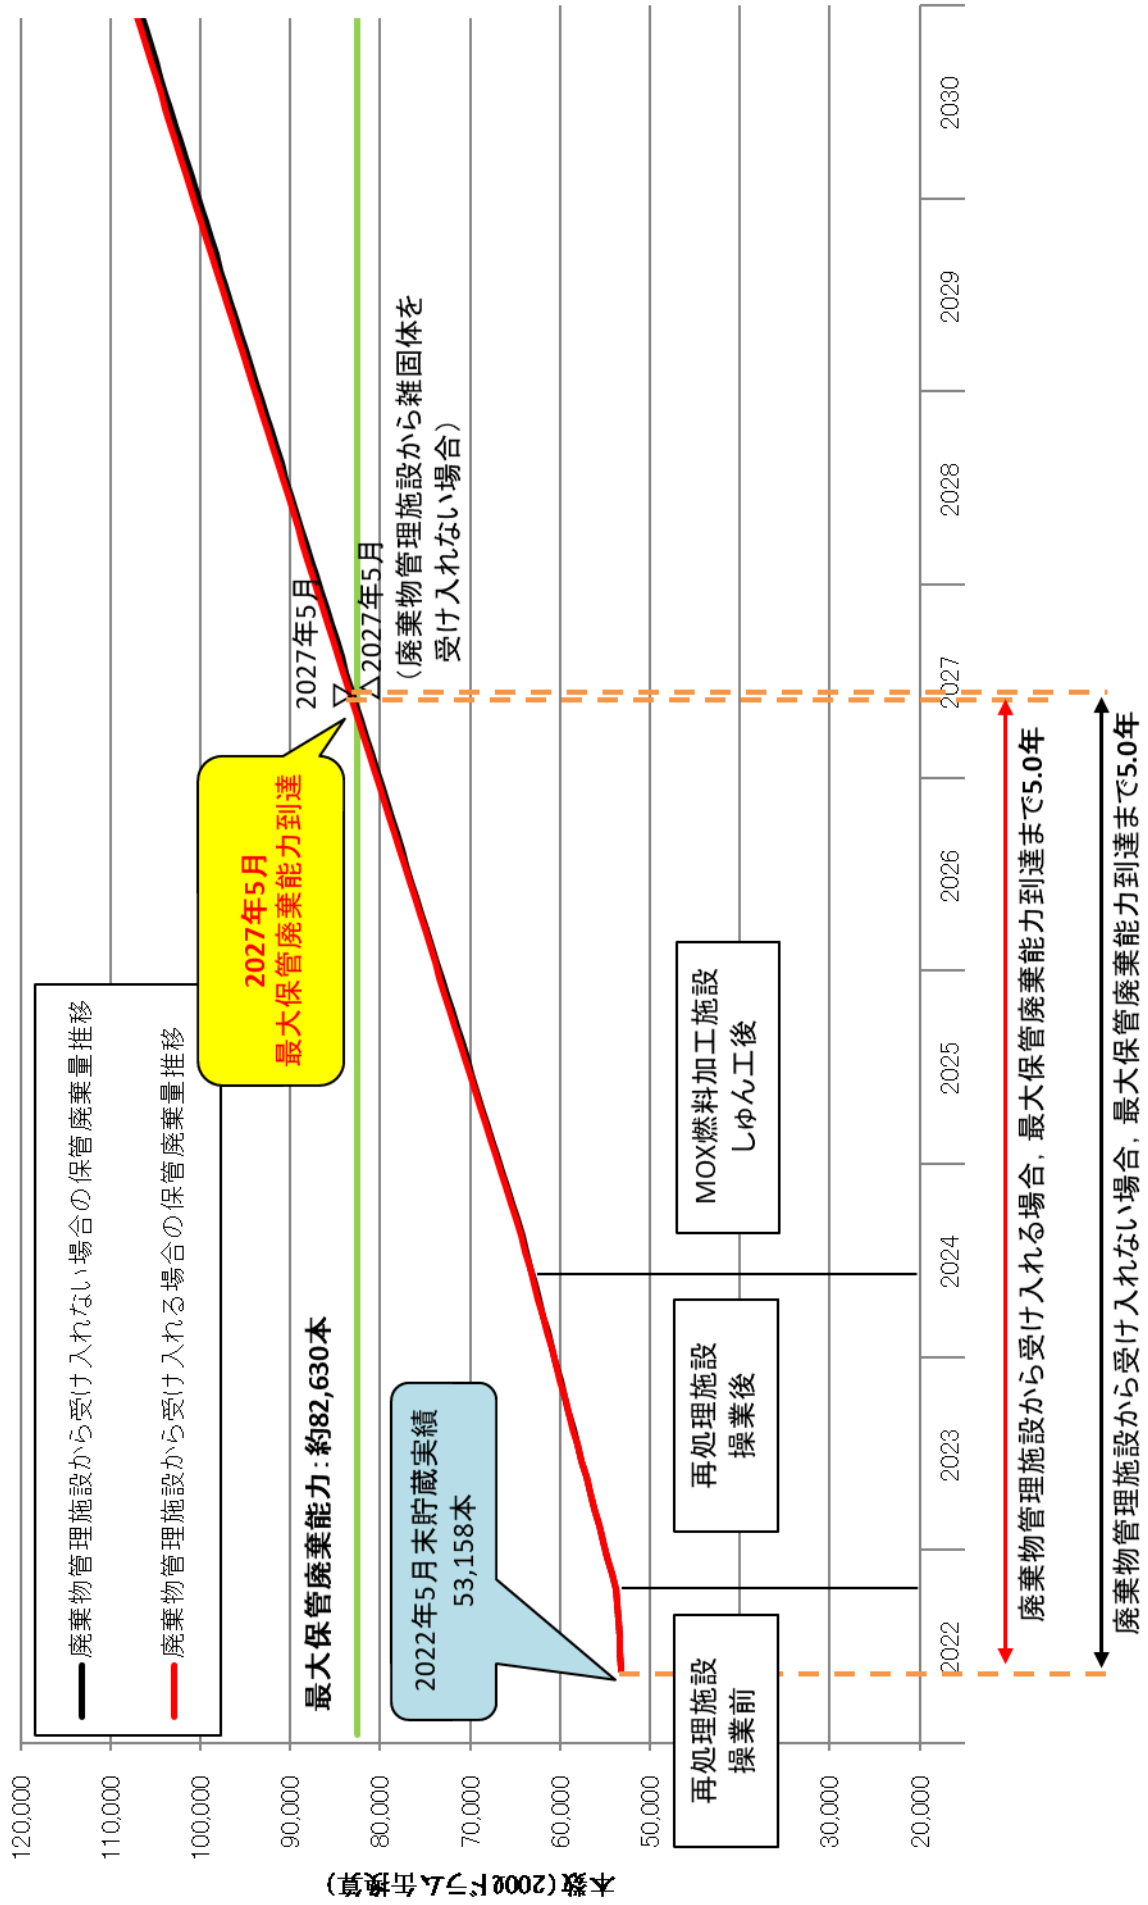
廃棄物管理施設から受け入れない場合の保管廃棄量推移

廃棄物管理施設から受け入れる場合の保管廃棄量推移

2027年5月
最大保管廃棄能力到達

2027年5月

2027年5月
（廃棄物管理施設から雑固体を受け入れない場合）

最大保管廃棄能力：約82,630本

2022年5月末貯蔵実績
53,158本

再処理施設
操業前

再処理施設
操業後

MOX燃料加工施設
しゅん工後

廃棄物管理施設から受け入れる場合，最大保管廃棄能力到達まで5.0年

廃棄物管理施設から受け入れない場合，最大保管廃棄能力到達まで5.0年

本数（200ℓドラム缶換算）

120,000
110,000
100,000
90,000
80,000
70,000
60,000
50,000
30,000
20,000

2022
2023
2024
2025
2026
2027
2028
2029
2030